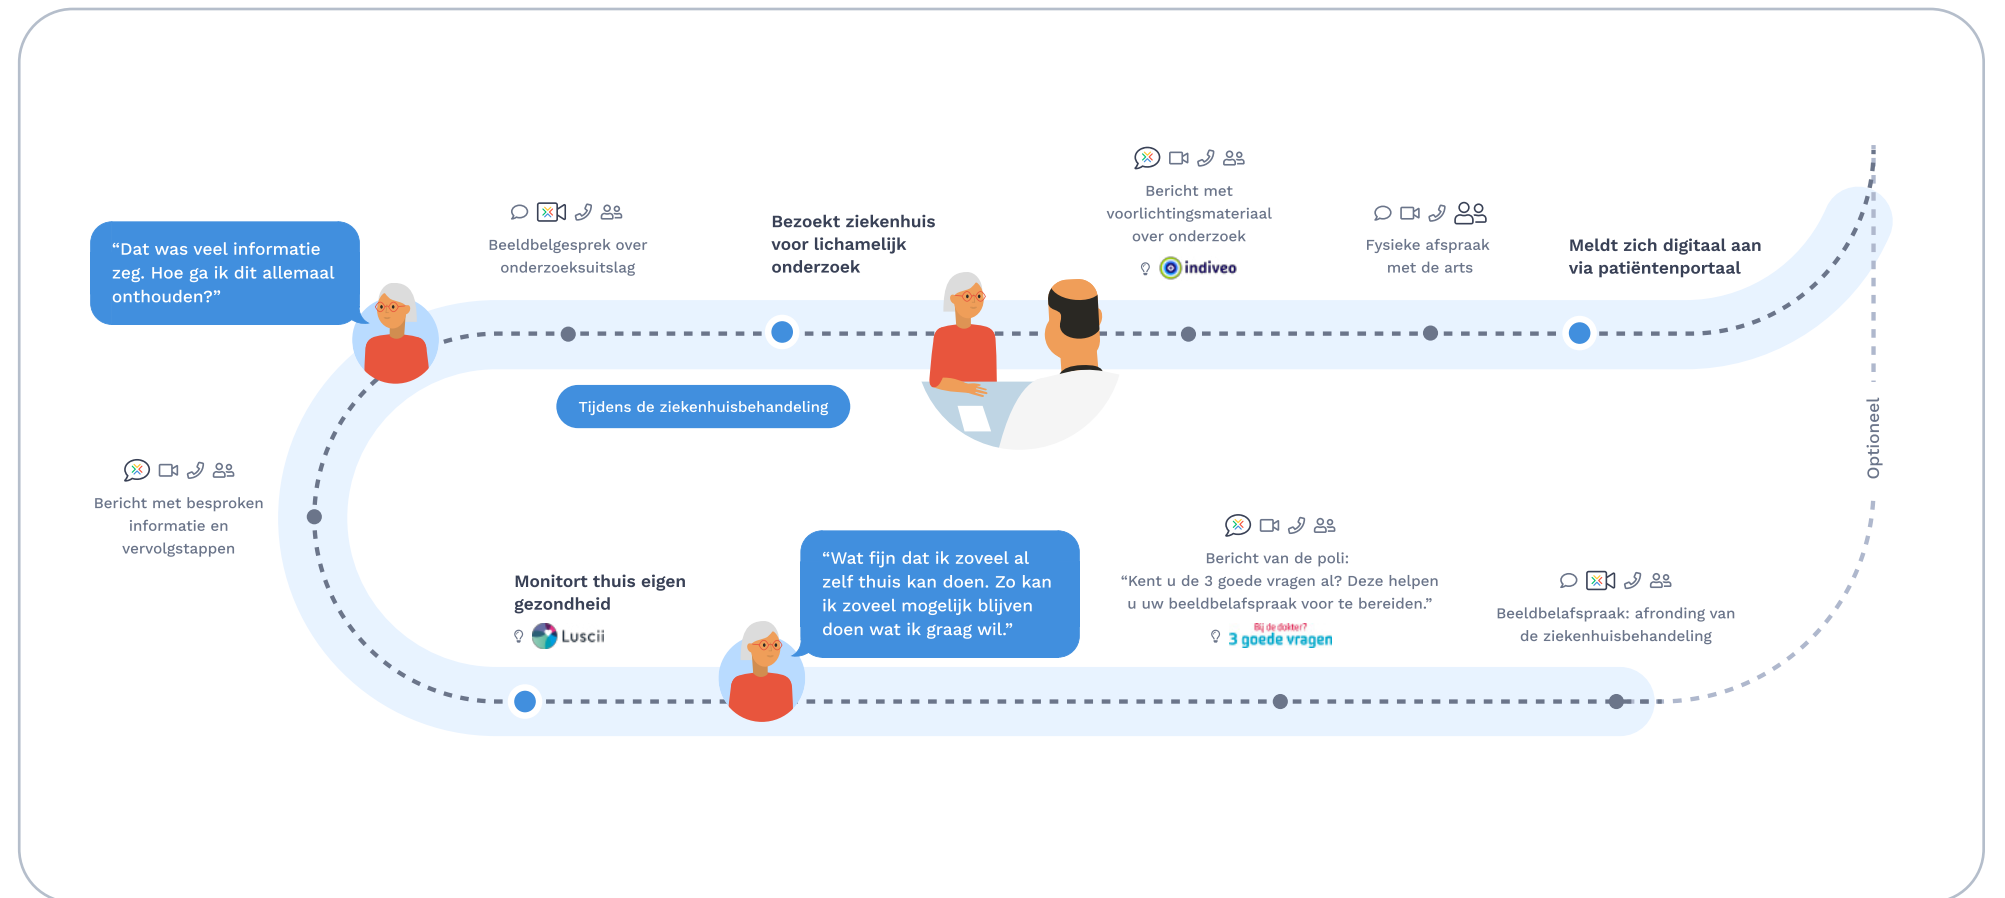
“Dat was veel informatie zeg. Hoe ga ik dit allemaal onthouden?”

Beeldbelgesprek over onderzoeksuitslag

Bezoekt ziekenhuis voor lichamelijk onderzoek

Bericht met voorlichtingsmateriaal over onderzoek

indiveo

Fysieke afspraak met de arts

Meldt zich digitaal aan via patiëntenportaal

Tijdens de ziekenhuisbehandeling

Optioneel

Bericht met besproken informatie en vervolgstappen

Monitort thuis eigen gezondheid

Luscii

“Wat fijn dat ik zoveel al zelf thuis kan doen. Zo kan ik zoveel mogelijk blijven doen wat ik graag wil.”

Bericht van de poli: “Kent u de 3 goede vragen al? Deze helpen u uw beeldbelafspraak voor te bereiden.”

Bij de dokter? 3 goede vragen

Beeldbelafspraak: afronding van de ziekenhuisbehandeling